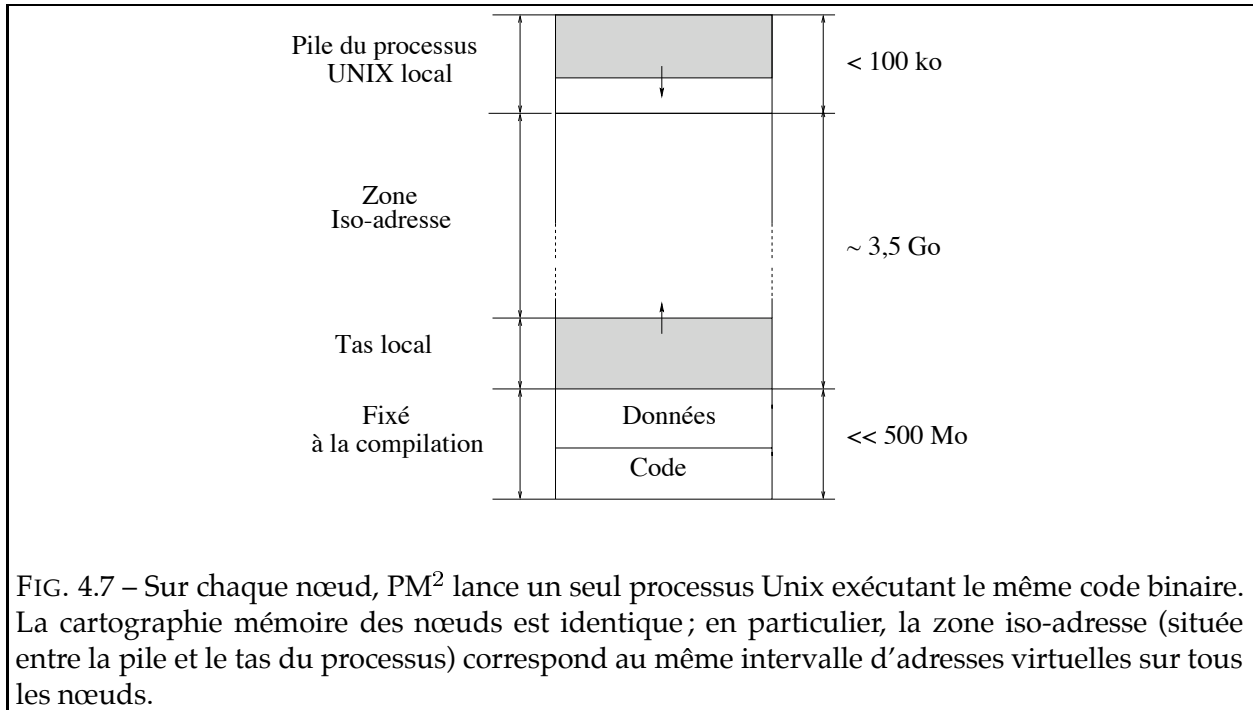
Pile du processus UNIX local

< 100 ko

Zone Iso-adresse

~ 3,5 Go

Tas local

Fixé à la compilation

Données

Code

<< 500 Mo

FIG. 4.7 – Sur chaque nœud, PM$^2$ lance un seul processus Unix exécutant le même code binaire. La cartographie mémoire des nœuds est identique ; en particulier, la zone iso-adresse (située entre la pile et le tas du processus) correspond au même intervalle d'adresses virtuelles sur tous les nœuds.